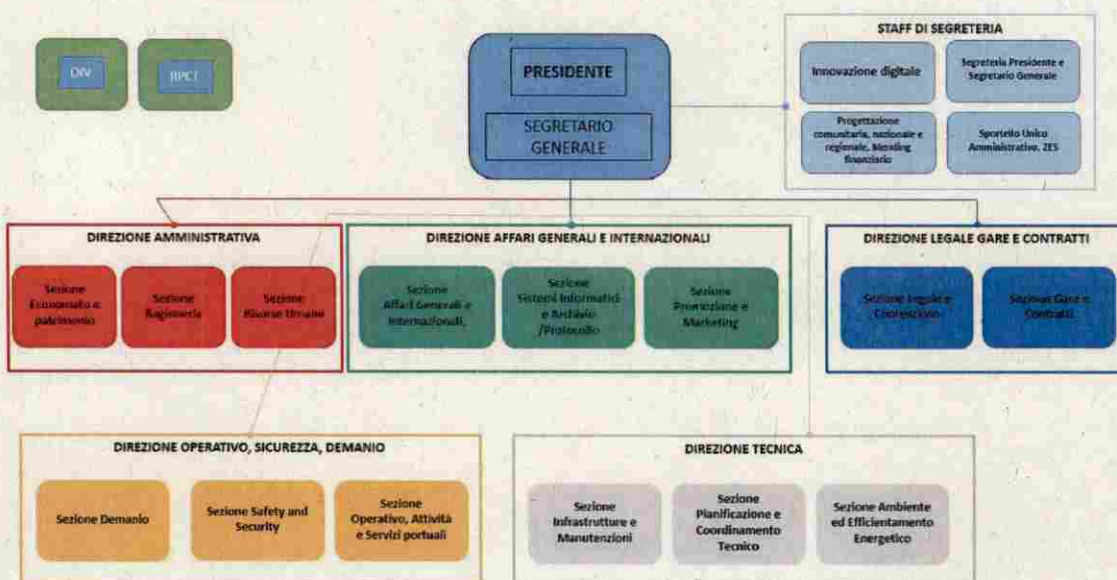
OIV

RPCT

PRESIDENTE

SEGRETARIO GENERALE

STAFF DI SEGRETERIA

Innovazione digitale

Segreteria Presidente e Segretario Generale

Progettazione comunitaria, nazionale e regionale, blending finanziario

Sportello Unico Amministrativo, ZES

DIREZIONE AMMINISTRATIVA

Sezione Economato e patrimonio

Sezione Ragioneria

Sezione Risorse Umane

DIREZIONE AFFARI GENERALI E INTERNAZIONALI

Sezione Affari Generali e Internazionali

Sezione Sistemi Informatici e Archivio /Protocollo

Sezione Promozione e Marketing

DIREZIONE LEGALE GARE E CONTRATTI

Sezione Legale e Concessioni

Sezione Gare e Contratti

DIREZIONE OPERATIVO, SICUREZZA, DEMANIO

Sezione Demanio

Sezione Safety and Security

Sezione Operativo, Attività e Servizi portuali

DIREZIONE TECNICA

Sezione Infrastrutture e Manutenzioni

Sezione Pianificazione e Coordinamento Tecnico

Sezione Ambiente ed Efficientamento Energetico